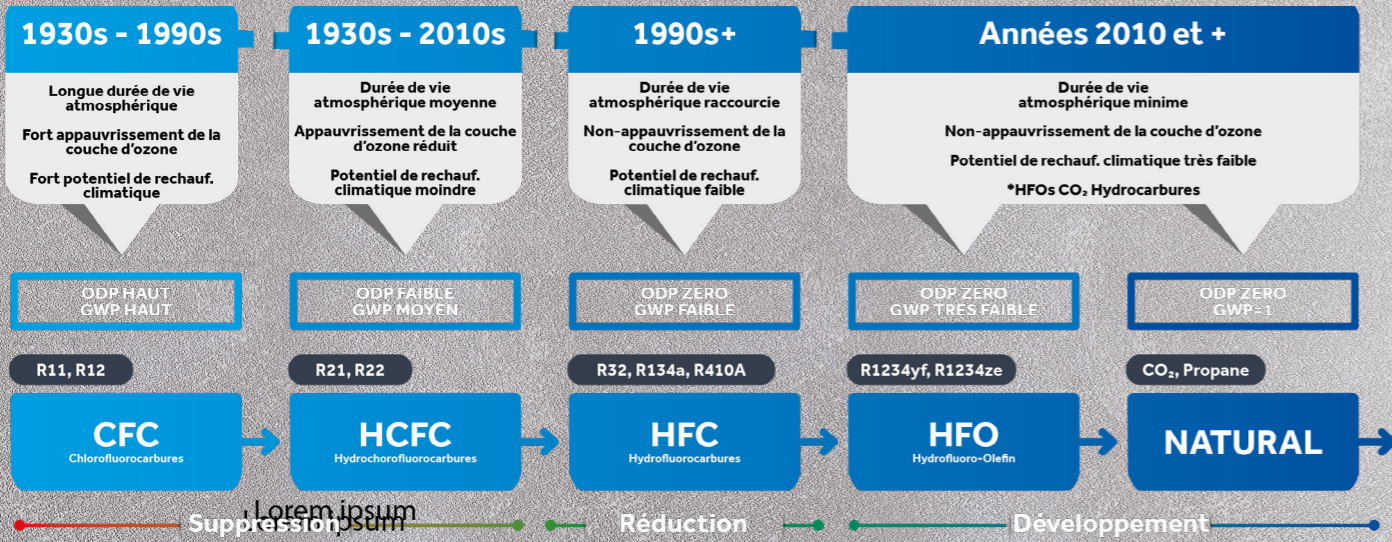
1930s - 1990s

Longue durée de vie atmosphérique

Fort appauvrissement de la couche d'ozone

Fort potentiel de rechauf. climatique

1930s - 2010s

Durée de vie atmosphérique moyenne

Appauvrissement de la couche d'ozone réduit

Potentiel de rechauf. climatique moindre

1990s+

Durée de vie atmosphérique raccourcie

Non-appauvrissement de la couche d'ozone

Potentiel de rechauf. climatique faible

Années 2010 et +

Durée de vie atmosphérique minime

Non-appauvrissement de la couche d'ozone

Potentiel de rechauf. climatique très faible

*HFOs $CO_2$ Hydrocarbures

ODP HAUT
GWP HAUT

ODP FAIBLE
GWP MOYEN

ODP ZERO
GWP FAIBLE

ODP ZERO
GWP TRES FAIBLE

ODP ZERO
GWP=1

R11, R12

R21, R22

R32, R134a, R410A

R1234yf, R1234ze

$CO_2$, Propane

CFC
Chlorofluorocarbures

HCFC
Hydrochorofluorocarbures

HFC
Hydrofluorocarbures

HFO
Hydrofluoro-Olefin

NATURAL

Lorem ipsum

Suppression Lorem ipsum

Réduction

Développement